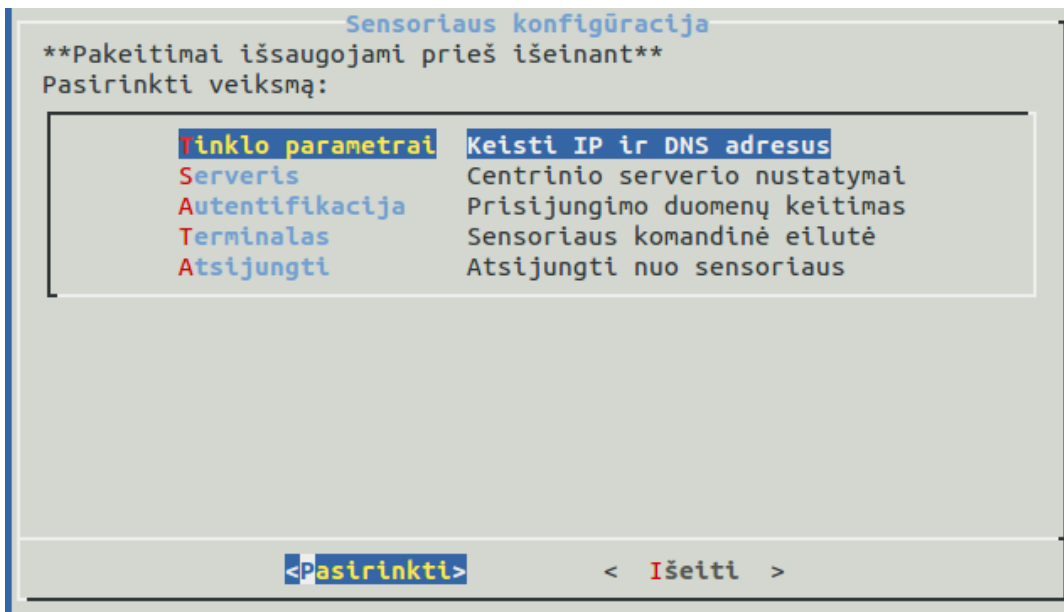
Sensoriaus konfigūracija

**Pakeitimai išsaugojami prieš išeinant**
Pasirinkti veiksmą:

| | |
|---|---|
| Tinklo parametrai | Keisti IP ir DNS adresus |
| Serveris | Centrinio serverio nustatymai |
| Autentifikacija | Prisijungimo duomenų keitimas |
| Terminalas | Sensoriaus komandinė eilutė |
| Atsijungti | Atsijungti nuo sensoriaus |

<Pasirinkti>     < Išeiti >